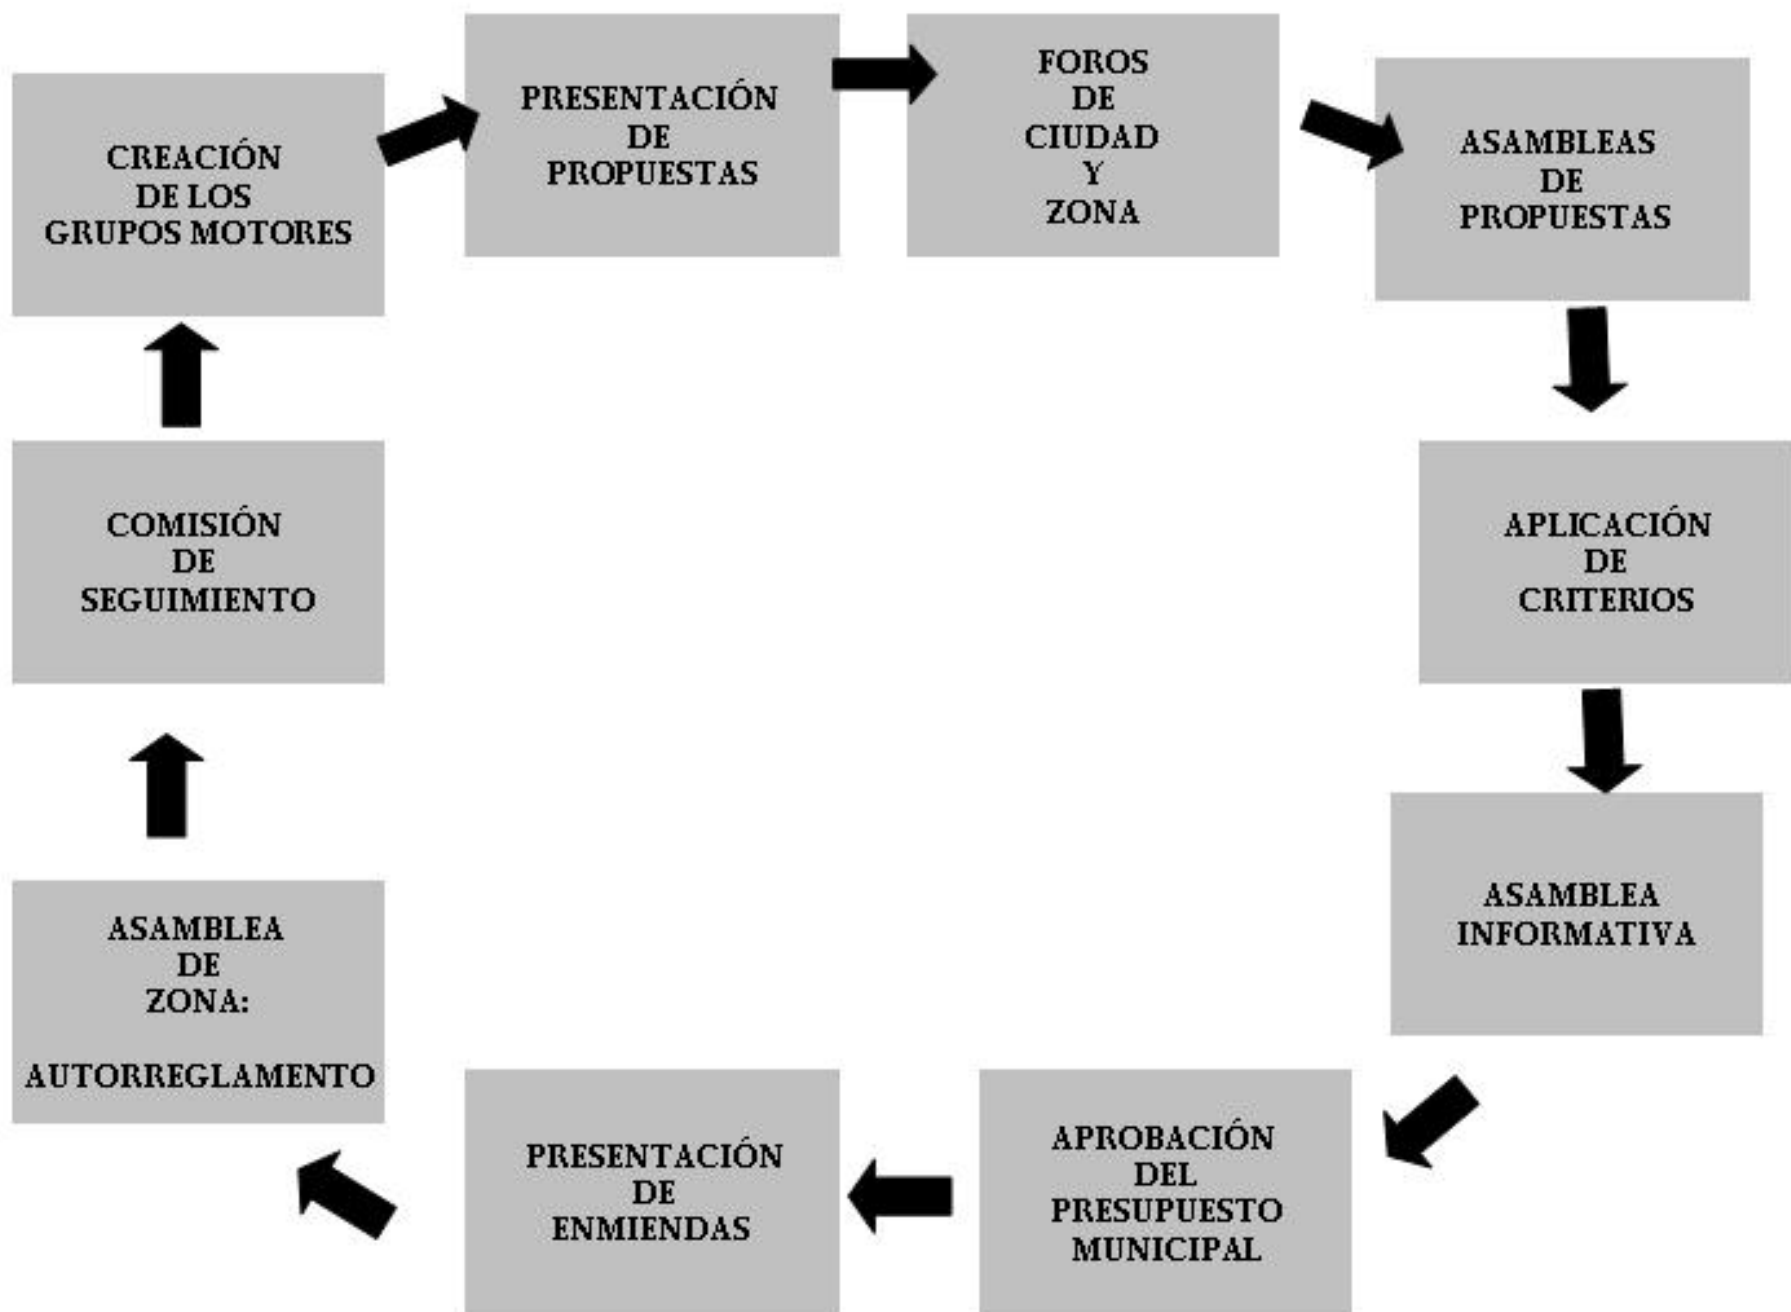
CREACIÓN DE LOS GRUPOS MOTORES

PRESENTACIÓN DE PROPUESTAS

FOROS DE CIUDAD Y ZONA

ASAMBLEAS DE PROPUESTAS

APLICACIÓN DE CRITERIOS

ASAMBLEA INFORMATIVA

APROBACIÓN DEL PRESUPUESTO MUNICIPAL

PRESENTACIÓN DE ENMIENDAS

ASAMBLEA DE ZONA:

AUTORREGLAMENTO

COMISIÓN DE SEGUIMIENTO